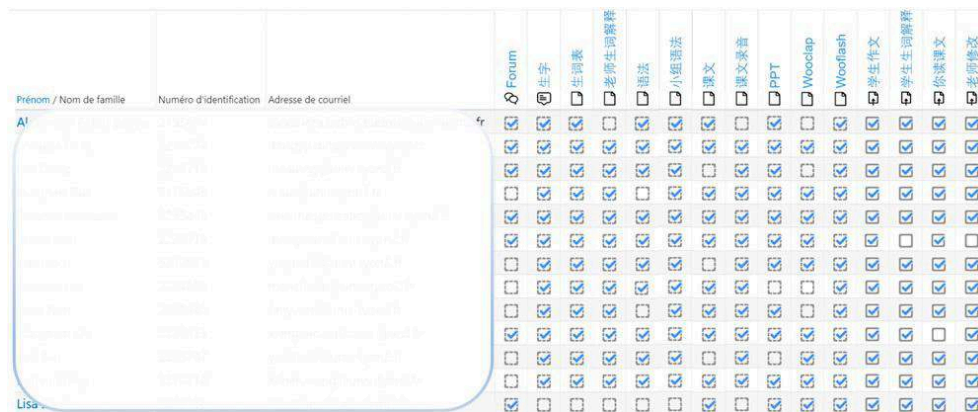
| Prénom / Nom de famille | Numéro d'identification | Adresse de courriel | Forum | 生字 | 生词表 | 老师生词解释 | 语法 | 小组语法 | 课文 | 课文录音 | PPT | Wooclap | Wooflash | 学生作文 | 学生生词解释 | 你读课文 | 老师修改 |
|---|---|---|---|---|---|---|---|---|---|---|---|---|---|---|---|---|---|
| Al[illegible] | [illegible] | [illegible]fr | | | | | | | | | | | | | | | |
| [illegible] | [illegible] | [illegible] | | | | | | | | | | | | | | | |
| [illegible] | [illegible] | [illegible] | | | | | | | | | | | | | | | |
| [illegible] | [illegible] | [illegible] | | | | | | | | | | | | | | | |
| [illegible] | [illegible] | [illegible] | | | | | | | | | | | | | | | |
| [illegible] | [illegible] | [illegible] | | | | | | | | | | | | | | | |
| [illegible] | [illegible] | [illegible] | | | | | | | | | | | | | | | |
| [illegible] | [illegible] | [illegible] | | | | | | | | | | | | | | | |
| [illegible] | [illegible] | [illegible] | | | | | | | | | | | | | | | |
| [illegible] | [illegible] | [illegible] | | | | | | | | | | | | | | | |
| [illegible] | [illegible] | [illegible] | | | | | | | | | | | | | | | |
| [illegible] | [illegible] | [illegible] | | | | | | | | | | | | | | | |
| Lisa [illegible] | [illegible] | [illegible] | | | | | | | | | | | | | | | |